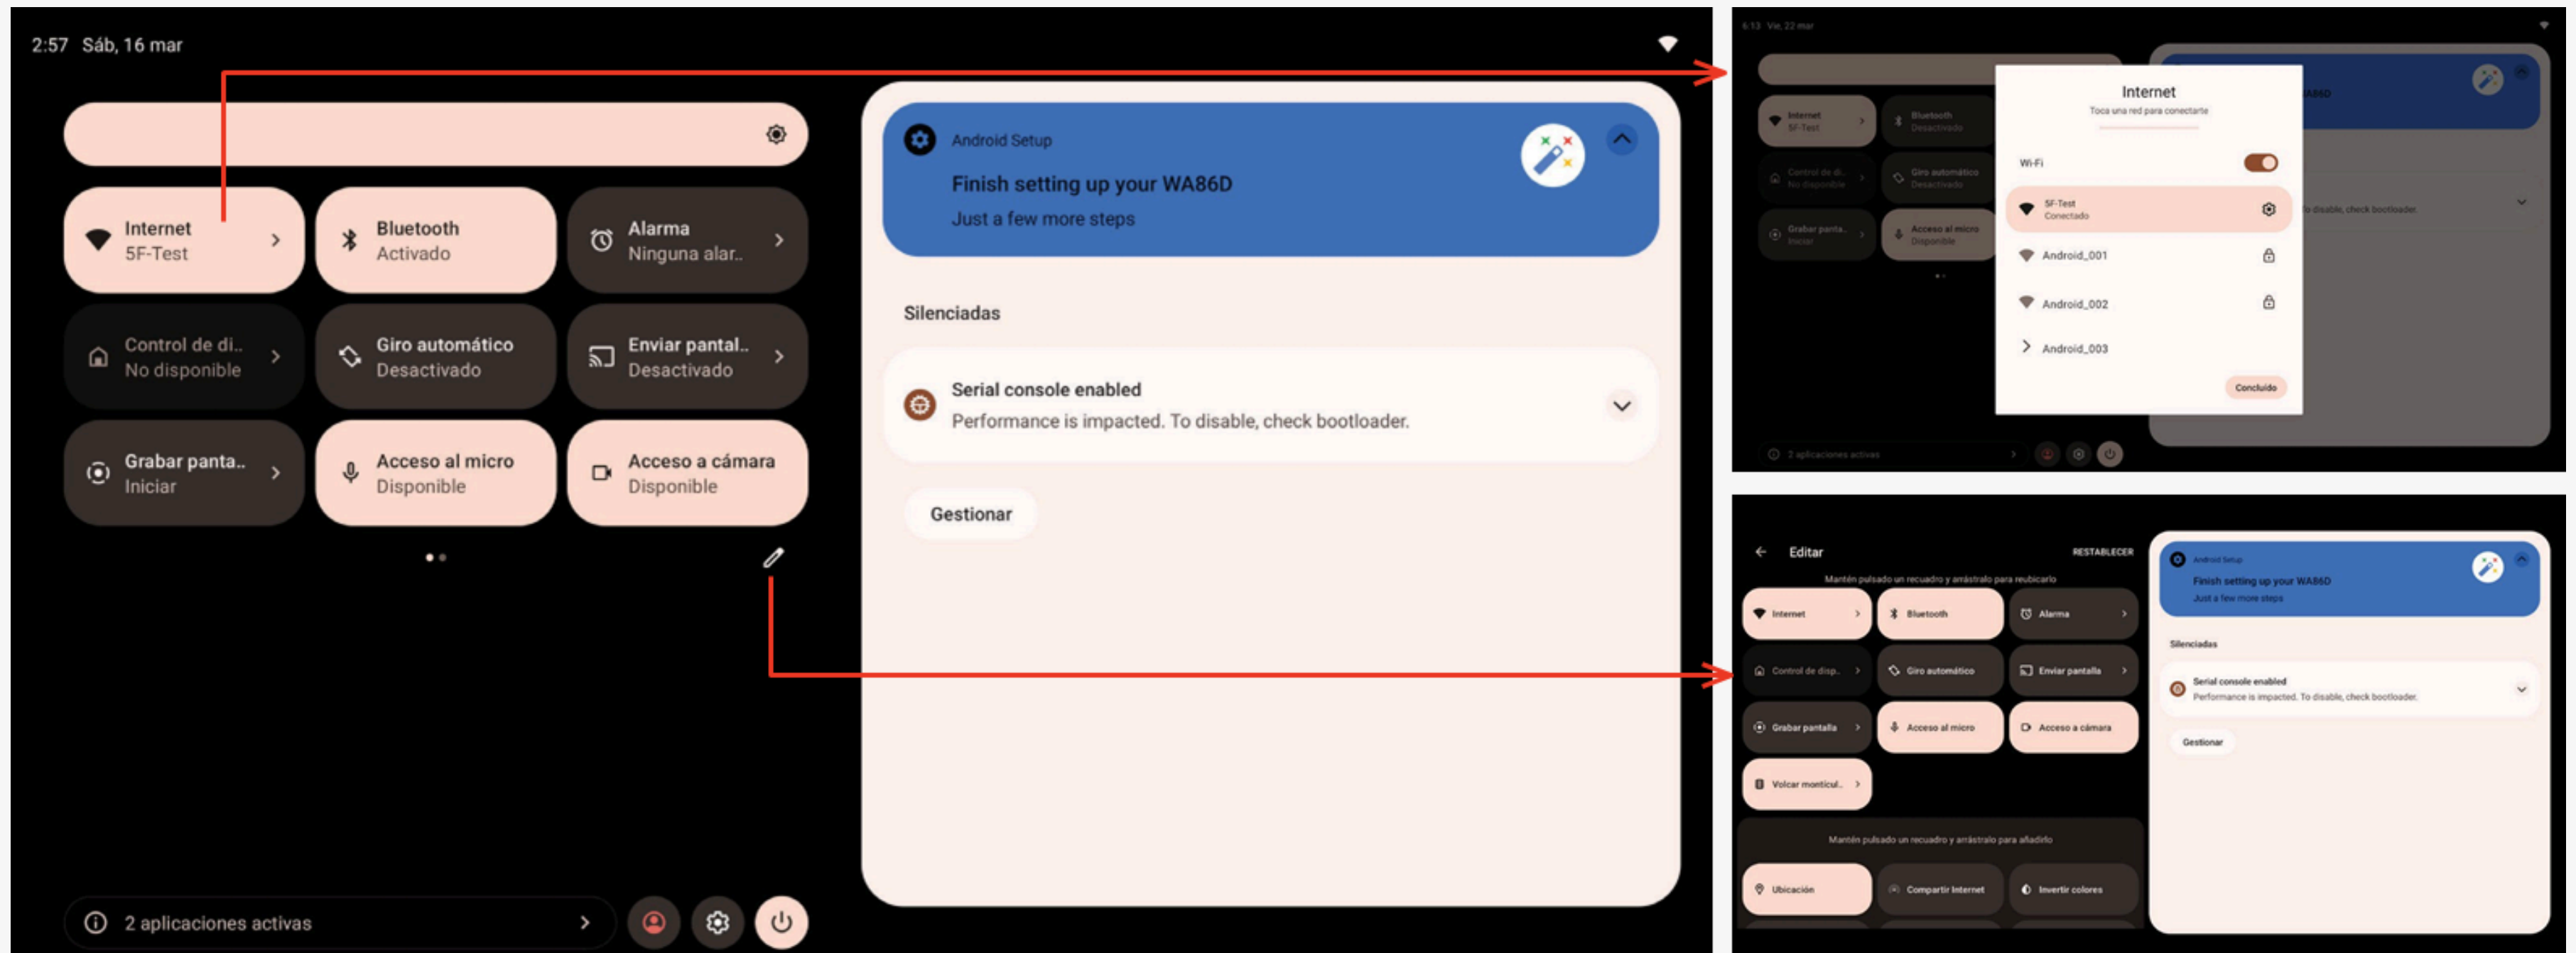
2:57 Sáb, 16 mar

Internet
5F-Test

Bluetooth
Activado

Alarma
Ninguna alar..

Control de di..
No disponible

Giro automático
Desactivado

Enviar pantal..
Desactivado

Grabar panta..
Iniciar

Acceso al micro
Disponible

Acceso a cámara
Disponible

2 aplicaciones activas

Android Setup
Finish setting up your WA86D
Just a few more steps

Silenciadas

Serial console enabled
Performance is impacted. To disable, check bootloader.

Gestionar

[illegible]

Internet
5F-Test

Bluetooth
Desactivado

Control de di..
No disponible

Giro automático
Desactivado

Grabar panta..
Iniciar

Acceso al micro
Disponible

Internet
Toca una red para conectarte

Wi-Fi

5F-Test
Conectado

Android_001

Android_002

Android_003

Concluido

WA86D

To disable, check bootloader.

2 aplicaciones activas

Editar
RESTABLECER

Mantén pulsado un recuadro y arrástralo para reubicarlo

Internet
Bluetooth
Alarma
Control de disp..
Giro automático
Enviar pantalla
Grabar pantalla
Acceso al micro
Acceso a cámara
Volcar monticul..

Mantén pulsado un recuadro y arrástralo para añadirlo

Ubicación
Compartir Internet
Invertir colores

Android Setup
Finish setting up your WA86D
Just a few more steps

Silenciadas

Serial console enabled
Performance is impacted. To disable, check bootloader.

Gestionar